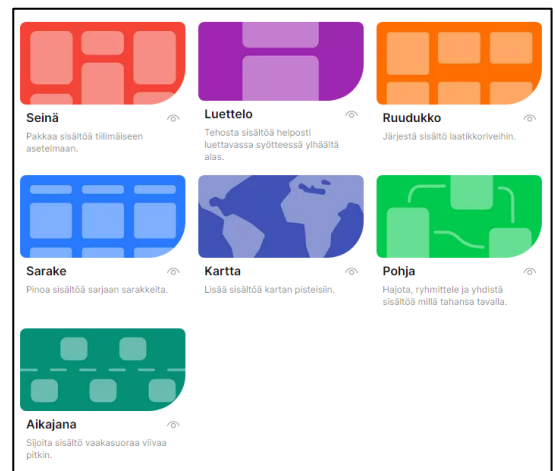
Seinä
Pakkaa sisältöä tiilimäiseen asetelmaan.

Luettelo
Tehosta sisältöä helposti luettavassa syötteessä ylhäältä alas.

Ruudukko
Järjestä sisältö laatikkoriveihin.

Sarake
Pinoa sisältöä sarjaan sarakkeita.

Kartta
Lisää sisältöä kartan pisteisiin.

Pohja
Hajota, ryhmittele ja yhdistä sisältöä millä tahansa tavalla.

Aikajana
Sijoita sisältö vaakasuoraa viivaa pitkin.